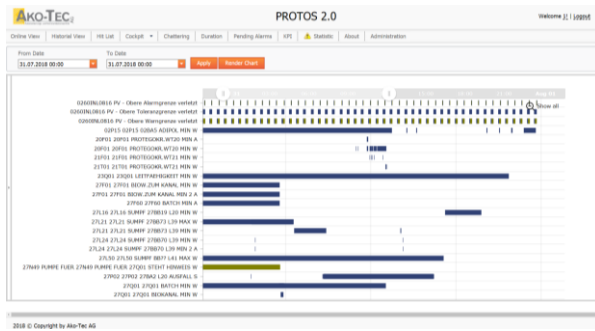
AKO-TEC

PROTOS 2.0

Welcome [] | Logout

Online View | Historical View | Hit List | Cockpit | Chattering | Duration | Pending Alarms | KPI | Statistic | About | Administration

From Date
31.07.2018 00:00

To Date
31.07.2018 00:00

Apply | Render Chart

Show all

0260BNL0B16 PV - Obere Alarmgrenze verletzt
0260BNL0B16 PV - Obere Toleranzgrenze verletzt
0260BNL0B16 PV - Obere Warngrenze verletzt
02P15 02P15 02BA5 ADIPOL MIN W
20F01 20F01 PROTEGOKR.WT20 MIN A
20F01 20F01 PROTEGOKR.WT20 MIN W
21F01 21F01 PROTEGOKR.WT21 MIN A
21F01 21F01 PROTEGOKR.WT21 MIN W
23Q01 23Q01 LEITFAEHIGKEIT MIN W
27F01 27F01 BIOW ZUM KANAL MIN W
27F01 27F01 BIOW ZUM KANAL MIN 2 A
27F60 27F60 BATCH MIN A
27L16 27L16 SUMPF 27BB19 L20 MIN W
27L21 27L21 SUMPF 27BB73 L39 MAX W
27L23 27L23 SUMPF 27BB73 L39 MIN W
27L24 27L24 SUMPF 27BB70 L39 MIN W
27L24 27L24 SUMPF 27BB70 L39 MIN 2 A
27L50 27L50 SUMPF BB77 L41 MAX W
27N49 PUMPE FUER 27N49 PUMPE FUER 27Q01 STEHT HIN6E06 W
27P02 27P02 27BA2 L20 AUSFALL S
27Q01 27Q01 BATCH MIN W
27Q01 27Q01 BIOKANAL MIN W

2018 © Copyright by Ako-Tec AG